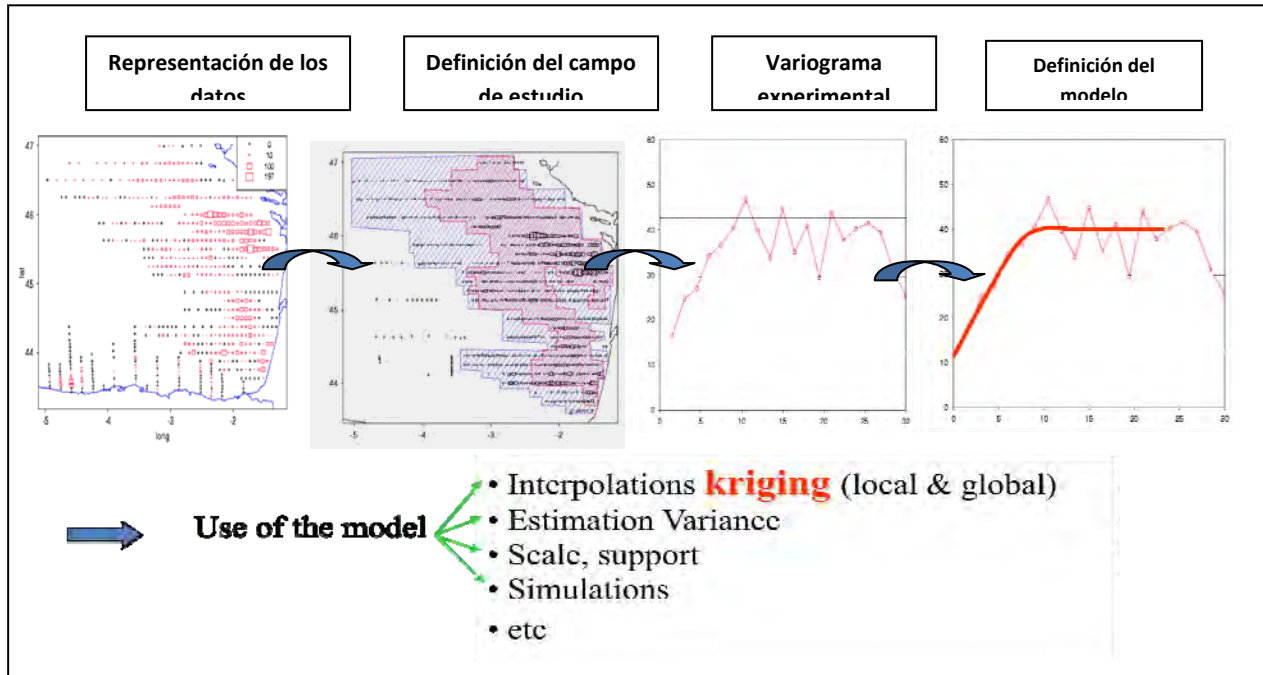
Representación de los datos

Definición del campo de estudio

Variograma experimental

Definición del modelo

47
46
45
44
lat
-5 -4 -3 -2
long

0
10
100
197

46
45
44
-5 -4 -3 -2

60
50
40
30
20
10
0
0 5 10 15 20 25 30

60
50
40
30
20
10
0
0 5 10 15 20 25 30

Use of the model

• Interpolations kriging (local & global)
• Estimation Variance
• Scale, support
• Simulations
• etc